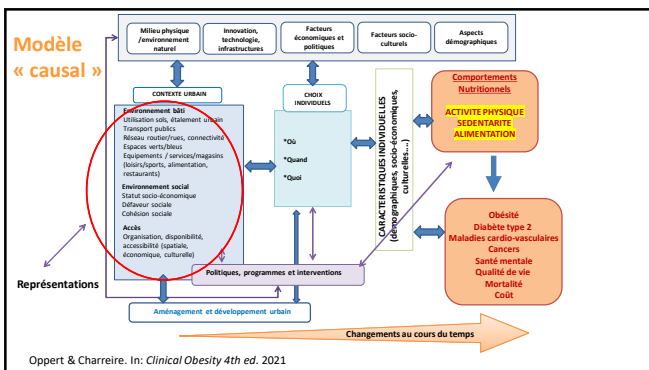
Modèle « causal »

Milieu physique /environnement naturel

Innovation, technologie, infrastructures

Facteurs économiques et politiques

Facteurs socio-culturels

Aspects démographiques

CONTEXTE URBAIN

CHOIX INDIVIDUELS

Environnement bâti
Utilisation sols, étalement urbain
Transport publics
Réseau routier/rues, connectivité
Espaces verts/bleus
Equipements / services/magasins (loisirs/sports, alimentation, restaurants)

Environnement social
Statut socio-économique
Défaveur sociale
Cohésion sociale

Accès
Organisation, disponibilité, accessibilité (spatiale, économique, culturelle)

*Où
*Quand
*Quoi

CARACTERISTIQUES INDIVIDUELLES (démographiques, socio-économiques, culturelles...)

Comportements Nutritionnels

ACTIVITE PHYSIQUE
SEDENTARITE
ALIMENTATION

Obésité
Diabète type 2
Maladies cardio-vasculaires
Cancers
Santé mentale
Qualité de vie
Mortalité
Coût

Représentations

Politiques, programmes et interventions

Aménagement et développement urbain

Changements au cours du temps

Oppert & Charreire. In: Clinical Obesity 4th ed. 2021